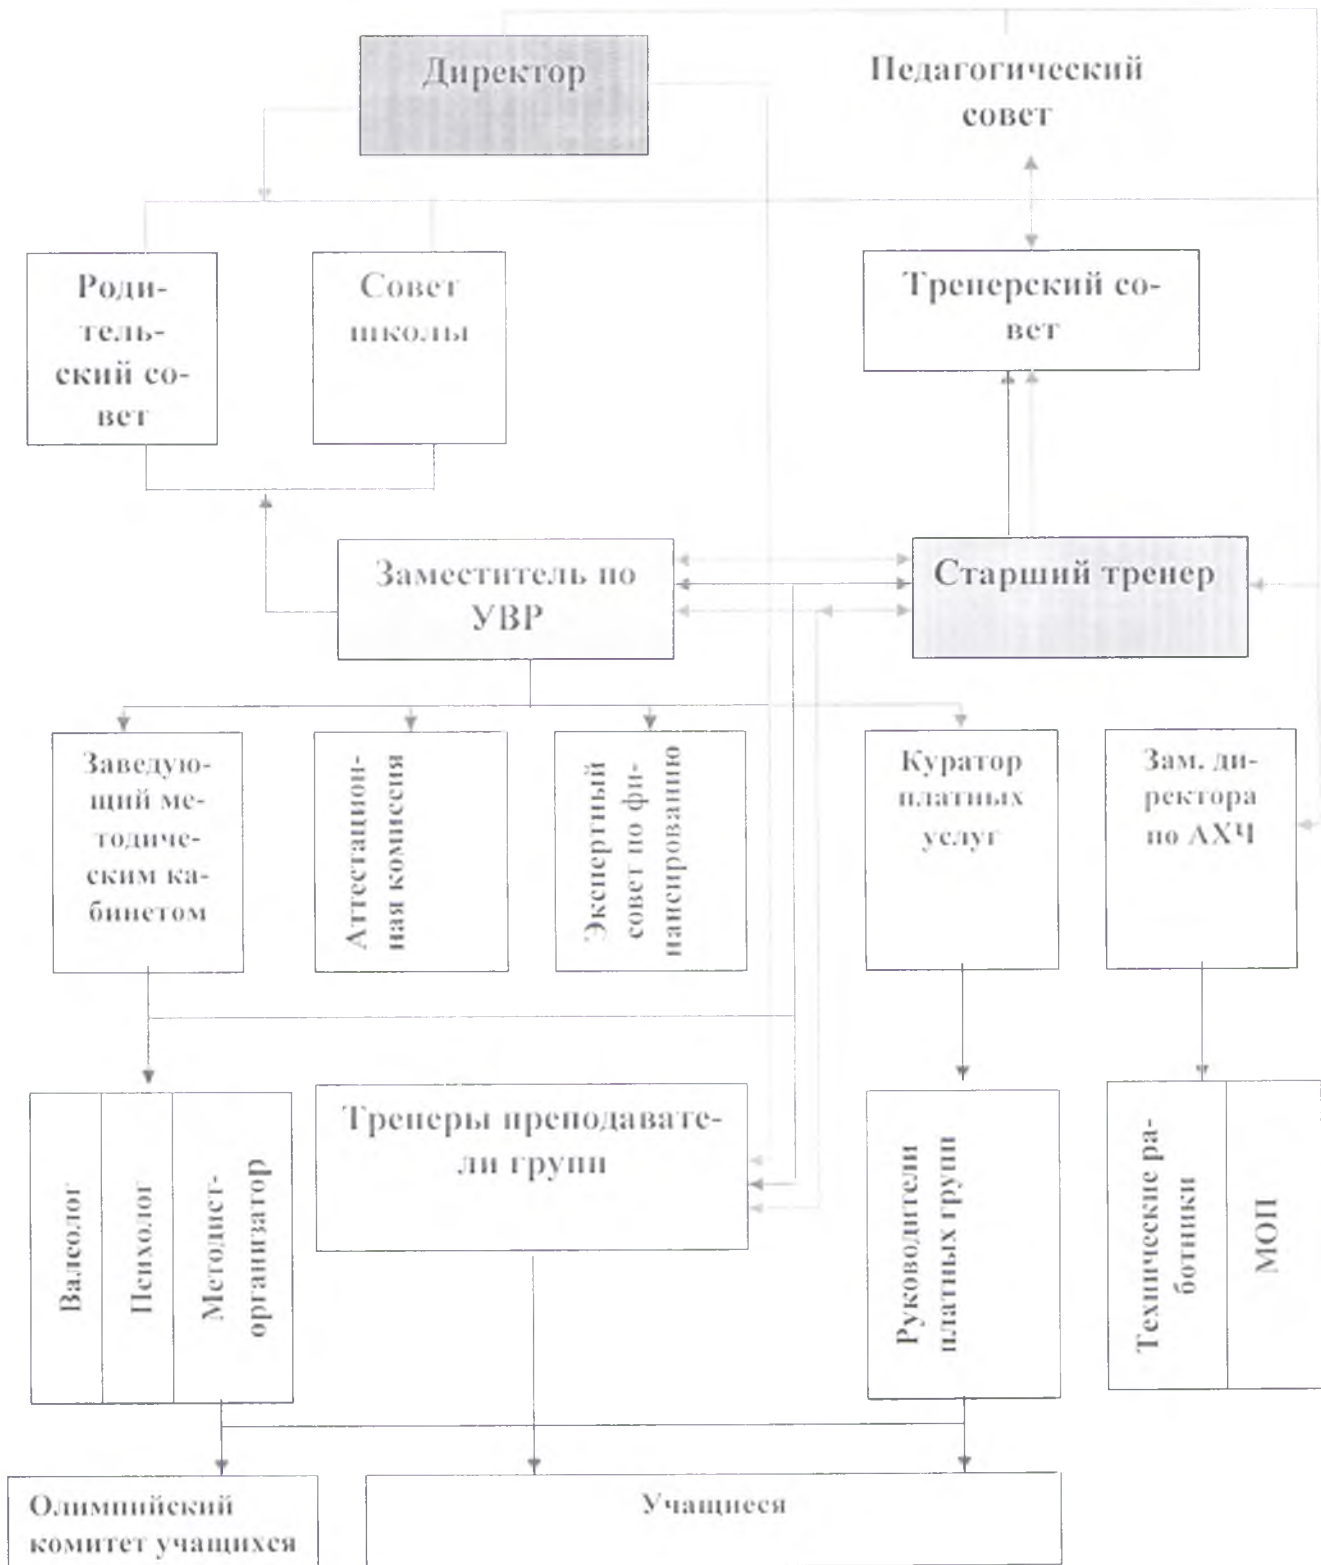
Директор

Педагогический совет

Родительский совет

Совет школы

Тренерский совет

Заместитель по УВР

Старший тренер

Заведующий методическим кабинетом

Аттестационная комиссия

Экспертный совет по финансированию

Куратор платных услуг

Зам. директора по АХЧ

Валеолог

Психолог

Методист-организатор

Тренеры преподаватели групп

Руководители платных групп

Технические работники

МОП

Олимпийский комитет учащихся

Учащиеся